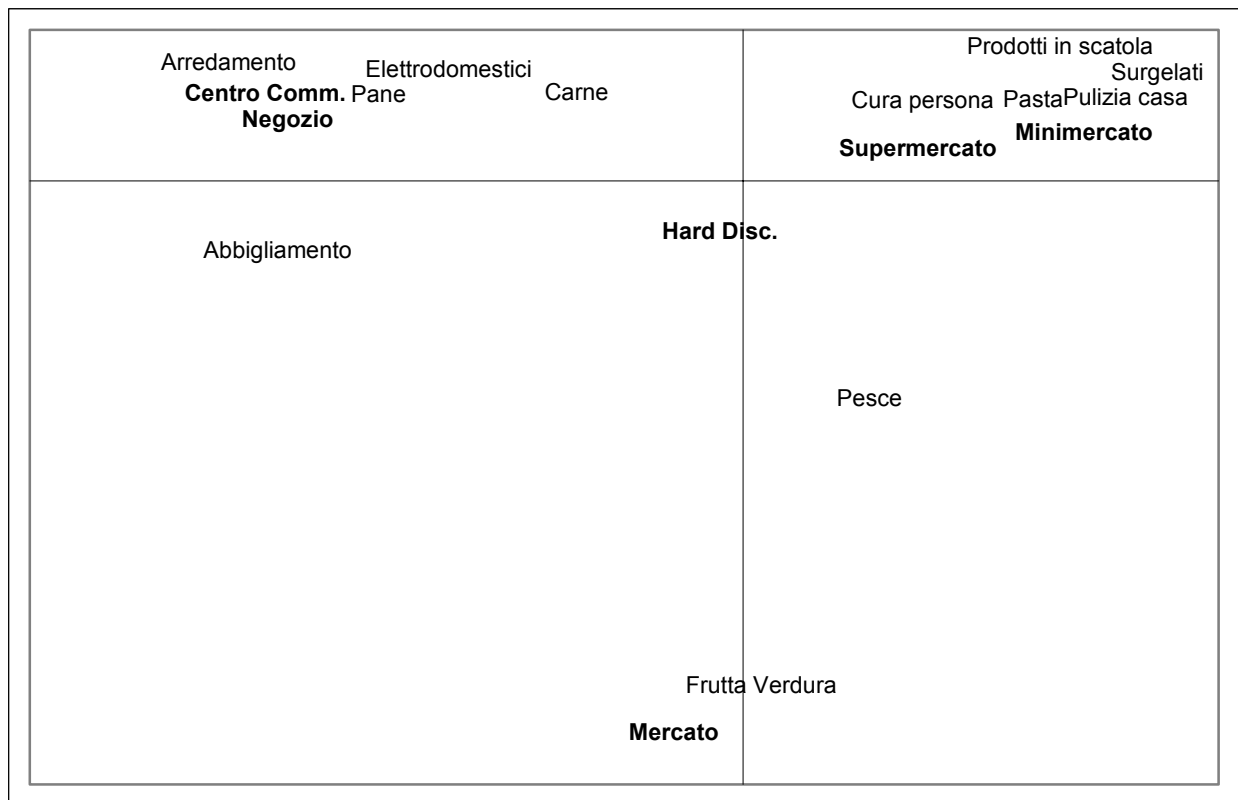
Arredamento
Elettrodomestici
Centro Comm. Pane
Carne
Negozio

Prodotti in scatola
Surgelati
Cura persona PastaPulizia casa
Minimercato
Supermercato

Abbigliamento
Hard Disc.

Pesce

Frutta Verdura
Mercato